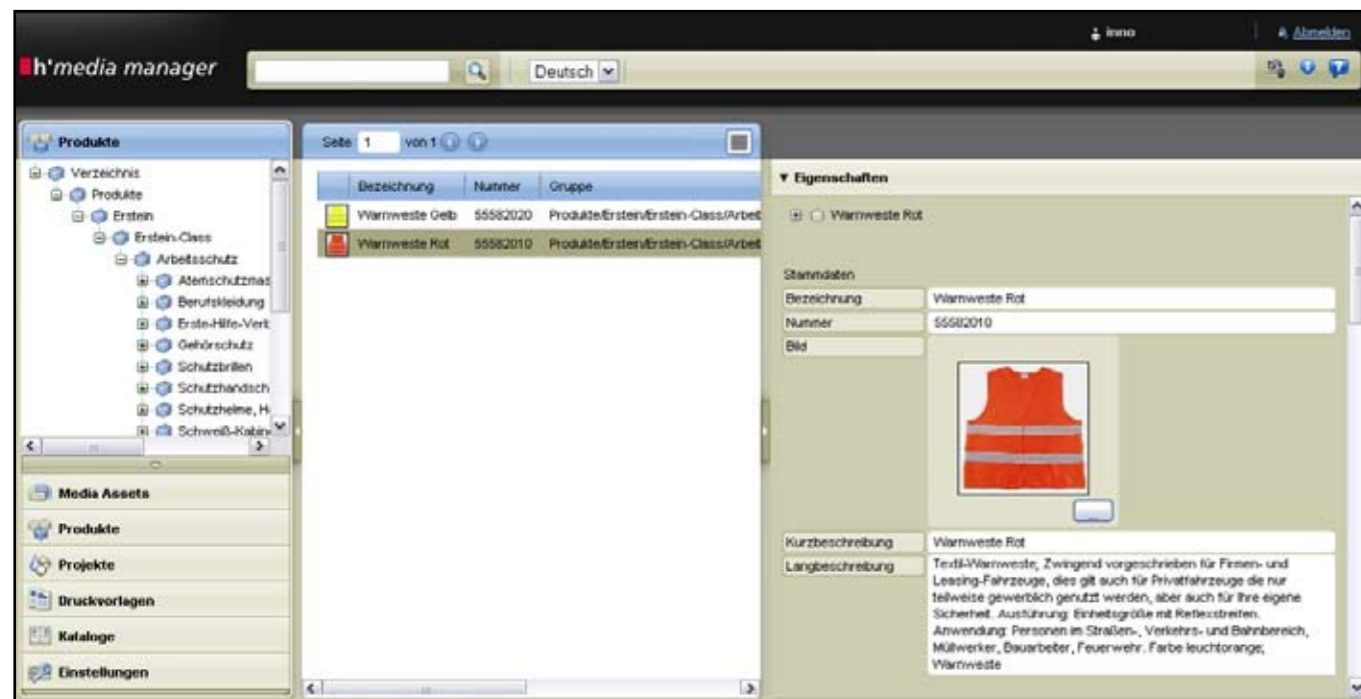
inno

Abmelden

h'media manager

Deutsch

Produkte

Verzeichnis
Produkte
Erstein
Erstein-Class
Arbeitsschutz
Atemschutzmas
Berufskleidung
Erste-Hilfe-Verb
Gehörschutz
Schutzbrillen
Schutzhandsch
Schutzhelme, H
Schweiß-Kabin

Media Assets

Produkte

Projekte

Druckvorlagen

Kataloge

Einstellungen

Seite 1 von 1

| Bezeichnung | Nummer | Gruppe |
|---|---|---|
| Warnweste Gelb | 55582020 | Produkte/Erstein/Erstein-Class/Arbeit |
| Warnweste Rot | 55582010 | Produkte/Erstein/Erstein-Class/Arbeit |

▼ Eigenschaften

Warnweste Rot

Stammdaten

| | |
|---|---|
| Bezeichnung | Warnweste Rot |
| Nummer | 55582010 |
| Bild | |
| Kurzbeschreibung | Warnweste Rot |
| Langbeschreibung | Textil-Warnweste, Zwingend vorgeschrieben für Firmen- und Leasing-Fahrzeuge, dies gilt auch für Privatfahrzeuge die nur teilweise gewerblich genutzt werden, aber auch für Ihre eigene Sicherheit. Ausführung: Einheitsgröße mit Reflexstreifen. Anwendung: Personen im Straßen-, Verkehrs- und Bahnbereich, Müllwerker, Bauarbeiter, Feuerwehr. Farbe leuchtorange; Warnweste |